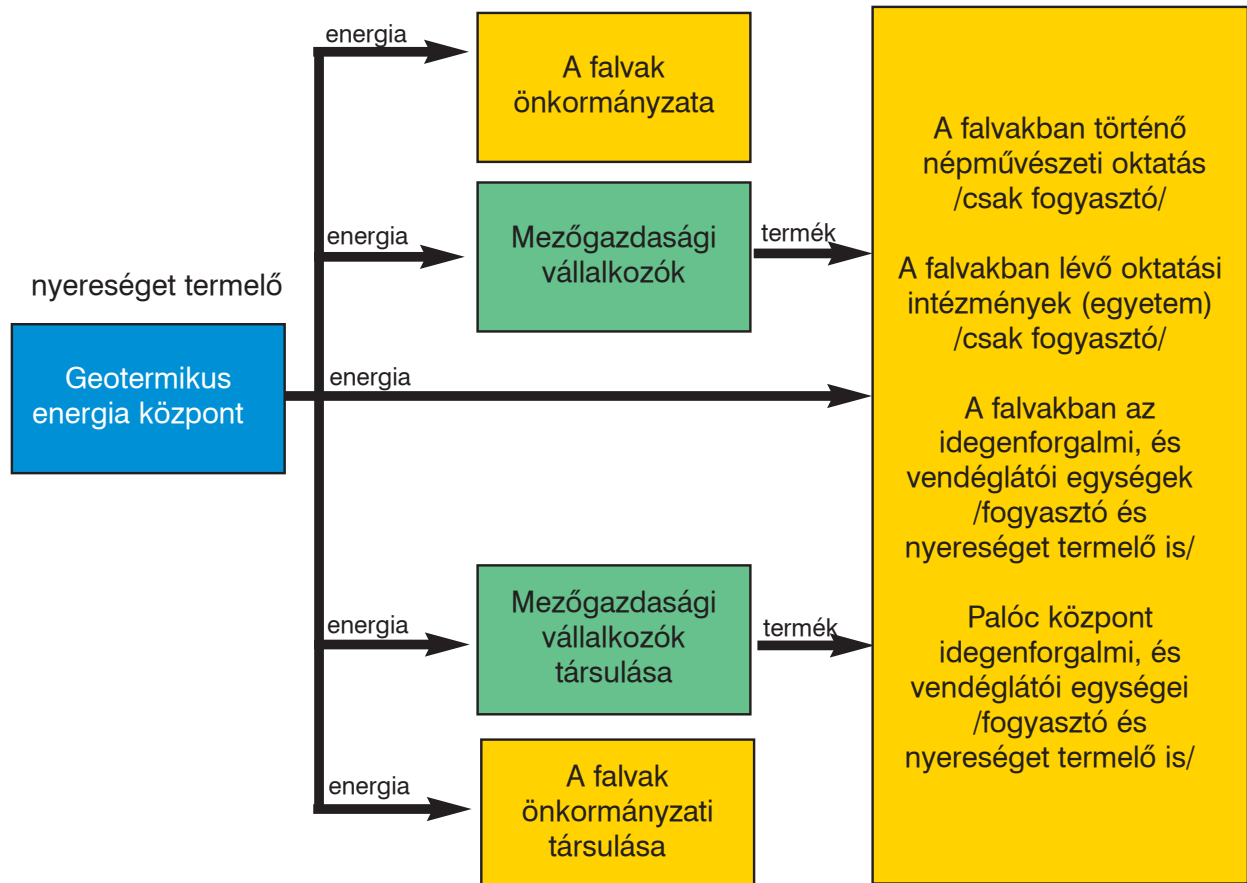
nyereséget termelő

Geotermikus energia központ

energia

A falvak önkormányzata

energia

Mezőgazdasági vállalkozók

termék

energia

energia

Mezőgazdasági vállalkozók társulása

termék

energia

A falvak önkormányzati társulása

A falvakban történő népművészeti oktatás /csak fogyasztó/

A falvakban lévő oktatási intézmények (egyetem) /csak fogyasztó/

A falvakban az idegenforgalmi, és vendéglátói egységek /fogyasztó és nyereséget termelő is/

Palóc központ idegenforgalmi, és vendéglátói egységei /fogyasztó és nyereséget termelő is/